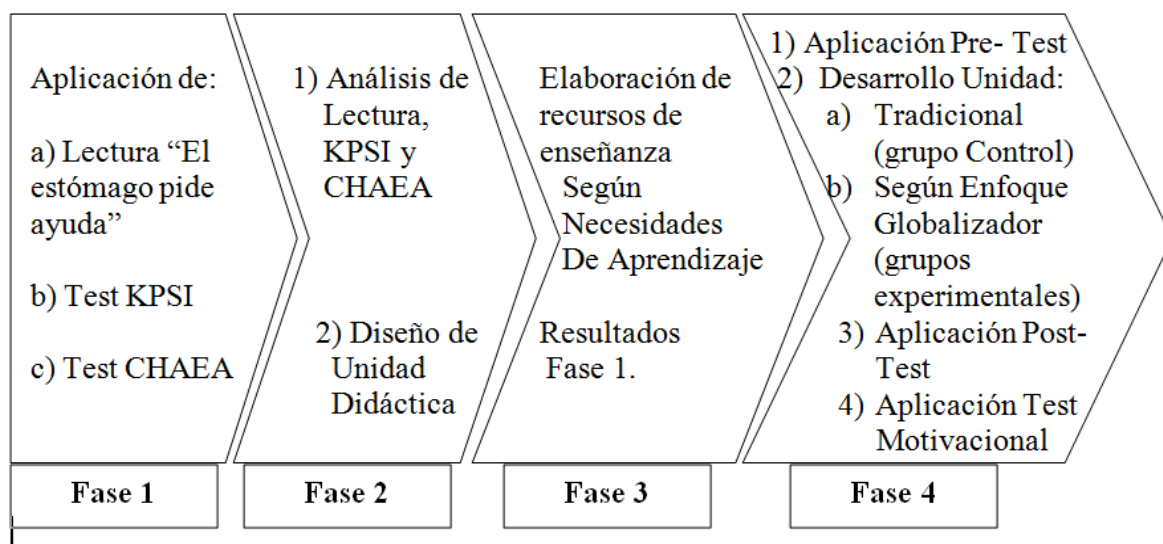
Aplicación de:

a) Lectura “El estómago pide ayuda”

b) Test KPSI

c) Test CHAEA

1) Análisis de Lectura, KPSI y CHAEA

2) Diseño de Unidad Didáctica

Elaboración de recursos de enseñanza Según Necesidades De Aprendizaje

Resultados Fase 1.

1) Aplicación Pre- Test
2) Desarrollo Unidad:
a) Tradicional (grupo Control)
b) Según Enfoque Globalizador (grupos experimentales)
3) Aplicación Post-Test
4) Aplicación Test Motivacional

Fase 1

Fase 2

Fase 3

Fase 4